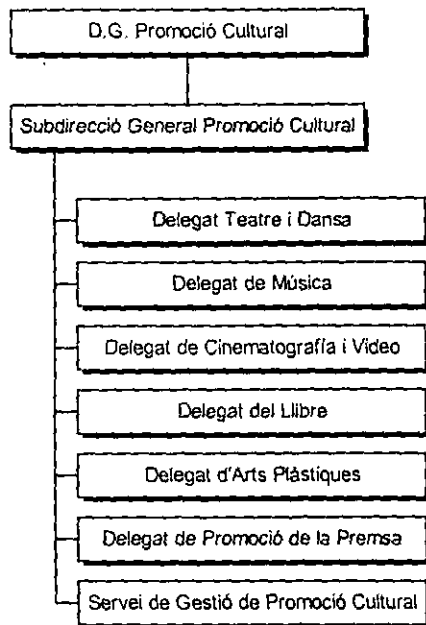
D.G. Promoció Cultural

Subdirecció General Promoció Cultural

Delegat Teatre i Dansa

Delegat de Música

Delegat de Cinematografía i Video

Delegat del Llibre

Delegat d'Arts Plàstiques

Delegat de Promoció de la Premsa

Servei de Gestió de Promoció Cultural